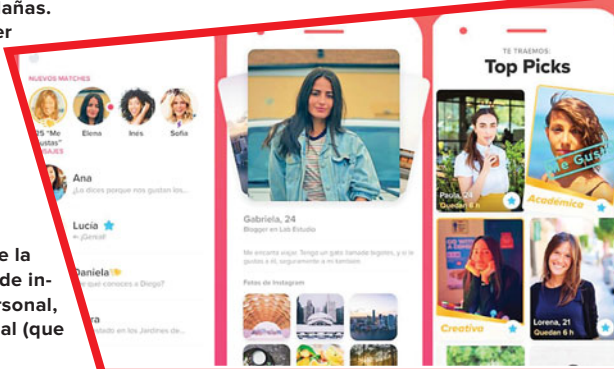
añas.
er

e la
de in-
rsonal,
al (que

NUEVOS MATCHES
25 "Me gustas"
Elena
Inés
Sofía
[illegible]SAJES

Ana
¿Lo dices porque nos gusten los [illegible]

Lucía
¡Genial!

Daniela
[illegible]rque conoces a Diego?

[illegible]ra
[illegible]dado en los Jardines de...

Gabriela, 24
Blogger en Lab Estudio

Me encanta viajar. Tengo un gato llamado Tigrito, y si te gustas a él, seguramente a mí también.

Fotos de Instagram

TE TRAEMOS:
Top Picks

Paola, 24
Queden 8 h

Académica

Me Gusta

Creativa

Lorena, 21
Queden 6 h